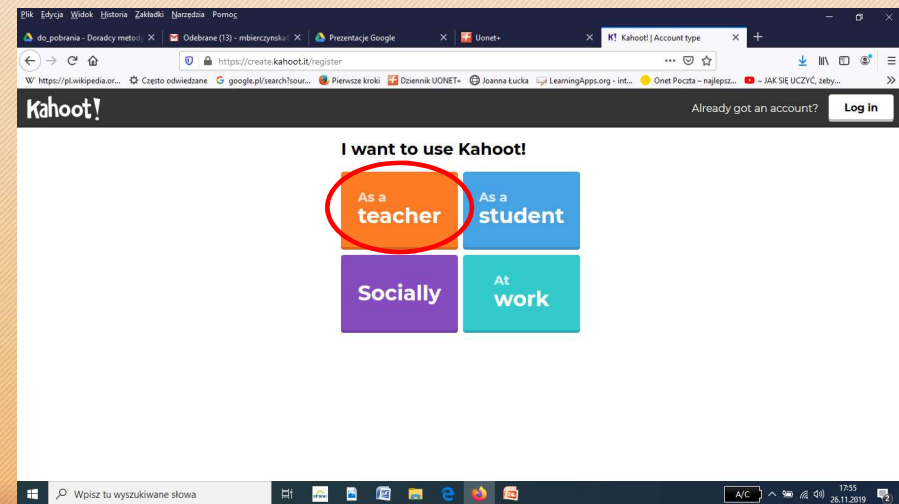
Plik Edycja Widok Historia Zakładki Narzędzia Pomoc

do_pobrania - Doradcy metod ×
Odebrane (13) - mbierczynska ×
Prezentacje Google ×
Uonet+ ×
Kahoot! | Account type ×
+

https://create.kahoot.it/register

https://pl.wikipedia.or... Często odwiedzane google.pl/search?sour... Pierwsze kroki Dziennik UONET+ Joanna Łucka LearningApps.org - int... Onet Poczta – najlepsz... – JAK SIĘ UCZYĆ, żeby...

Kahoot! Already got an account? Log in

I want to use Kahoot!

As a teacher

As a student

Socially

At work

Wpisz tu wyszukiwane słowa

A/C 17:55 26.11.2019